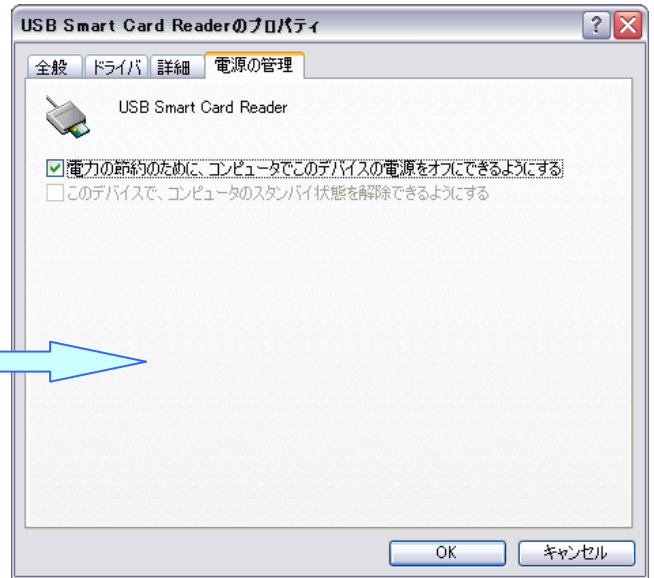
USB Smart Card Readerのプロパティ

? X

全般 | ドライバ | 詳細 | 電源の管理

USB Smart Card Reader

☑ 電力の節約のために、コンピュータでこのデバイスの電源をオフにできるようにする
☐ このデバイスで、コンピュータのスタンバイ状態を解除できるようにする

OK | キャンセル